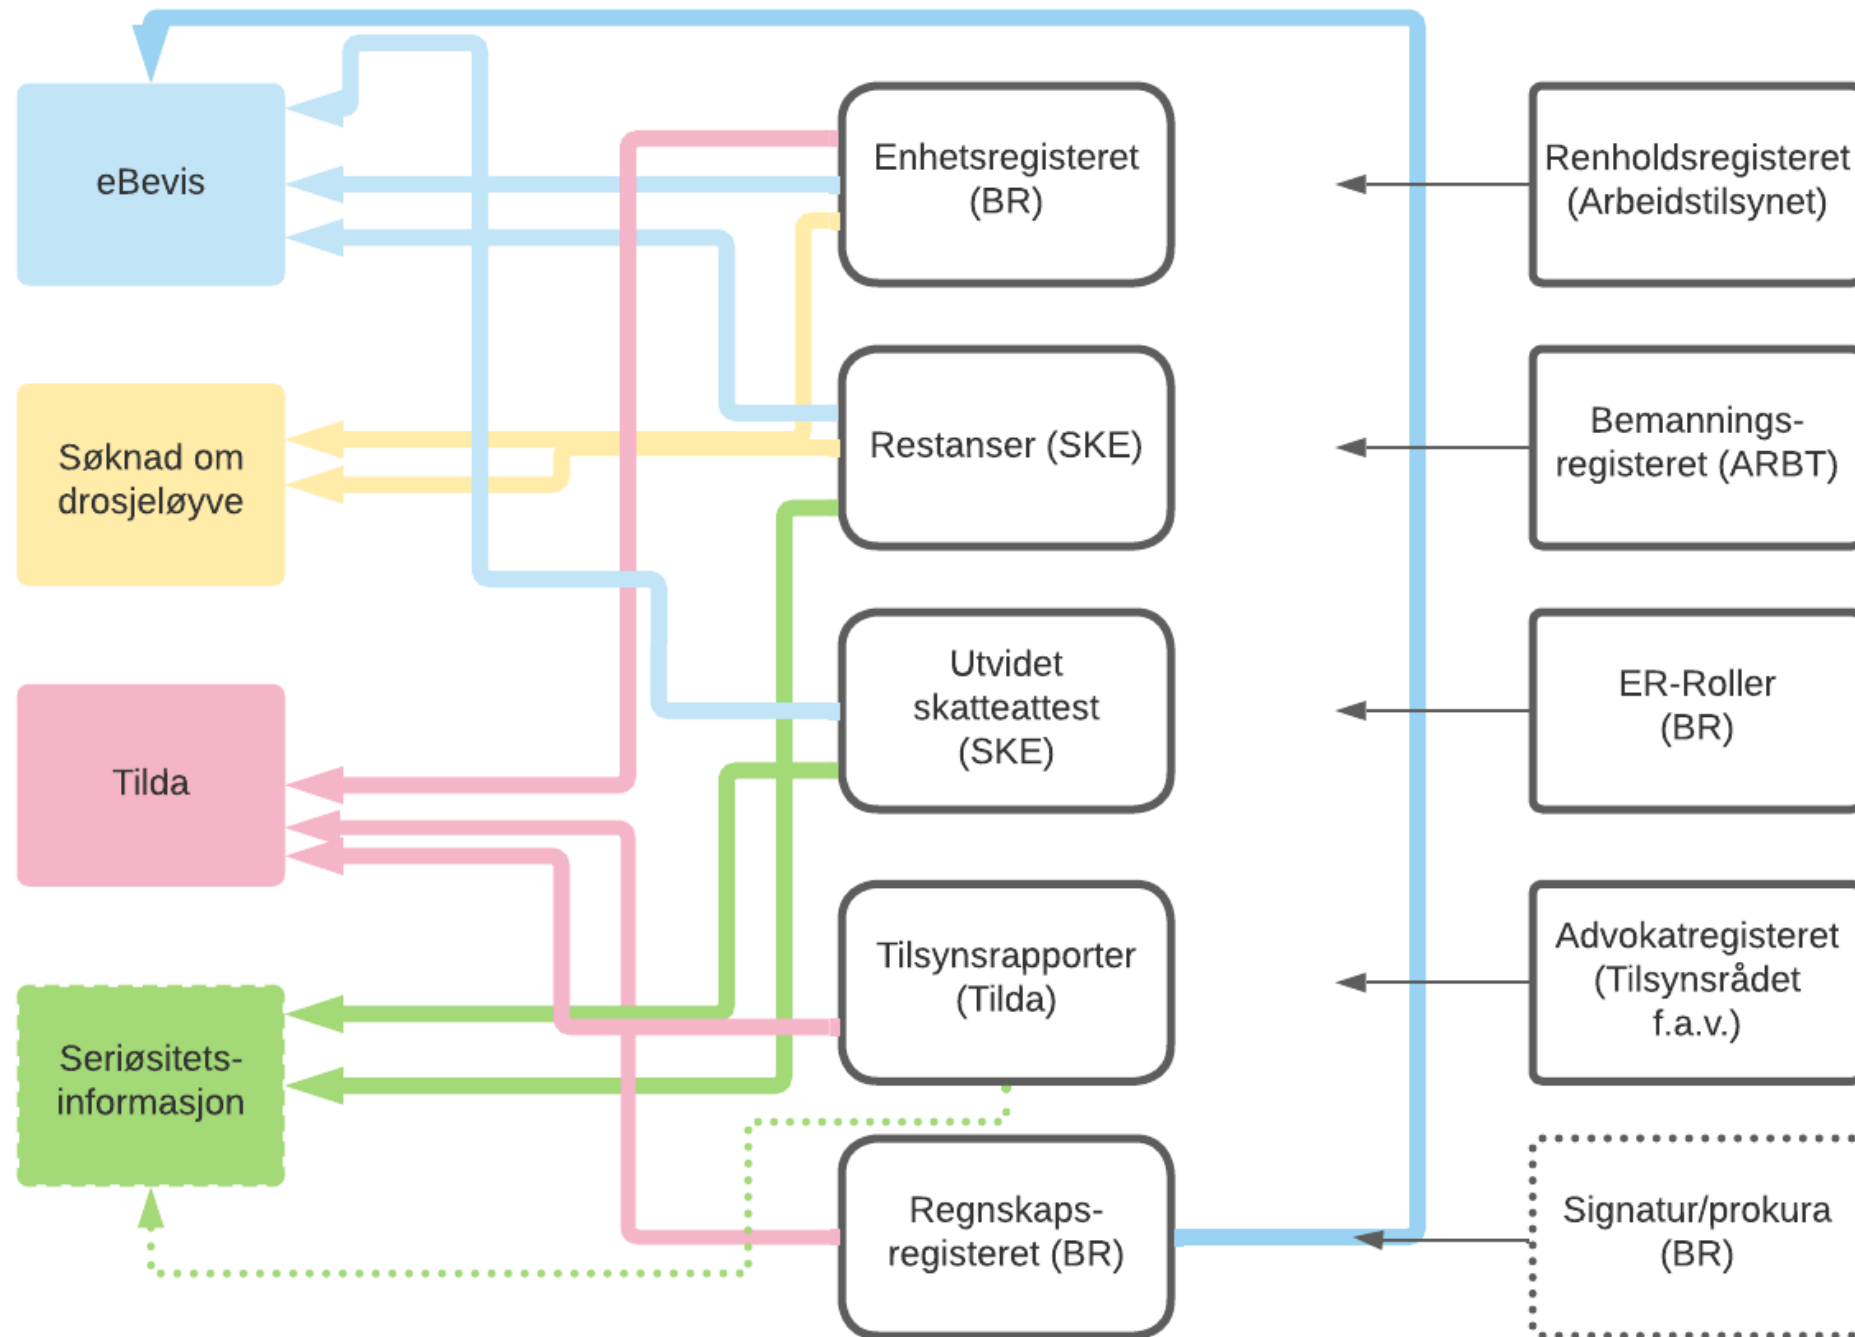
eBevis

Søknad om drosjeløyve

Tilda

Seriøsitets-informasjon

Enhetsregisteret (BR)

Restanser (SKE)

Utvidet skatteattest (SKE)

Tilsynsrapporter (Tilda)

Regnskaps-registeret (BR)

Renholdsregisteret (Arbeidstilsynet)

Bemannings-registeret (ARBT)

ER-Roller (BR)

Advokatregisteret (Tilsynsrådet f.a.v.)

Signatur/prokura (BR)